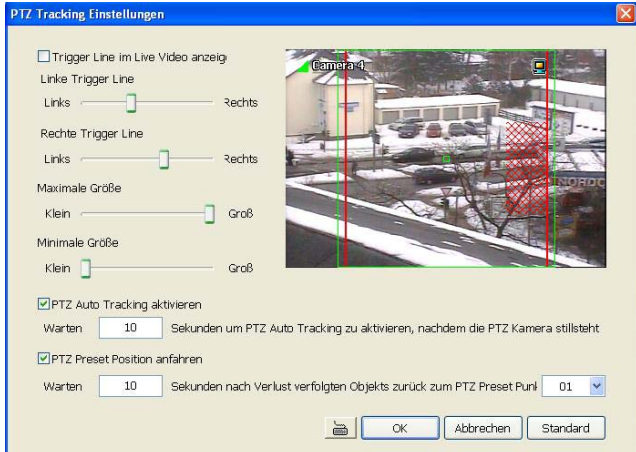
PTZ Tracking Einstellungen

Trigger Line im Live Video anzeig

Linke Trigger Line

Links Rechts

Rechte Trigger Line

Links Rechts

Maximale Größe

Klein Groß

Minimale Größe

Klein Groß

Camera 4

NORDC

PTZ Auto Tracking aktivieren

Warten 10 Sekunden um PTZ Auto Tracking zu aktivieren, nachdem die PTZ Kamera stillsteht

PTZ Preset Position anfahren

Warten 10 Sekunden nach Verlust verfolgten Objekts zurück zum PTZ Preset Punk 01

OK Abbrechen Standard